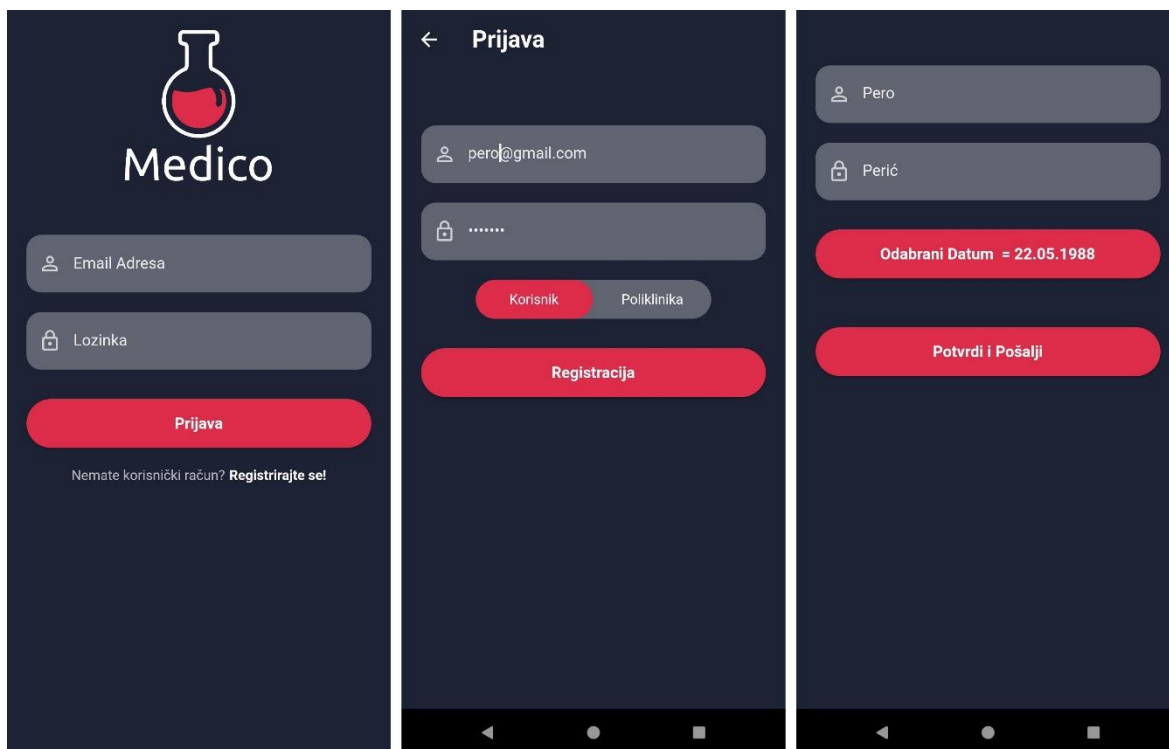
Medico

Email Adresa

Lozinka

Prijava

Nemate korisnički račun? Registrirajte se!

Prijava

pero@gmail.com

•••••••

Korisnik

Poliklinika

Registracija

Pero

Perić

Odabrani Datum = 22.05.1988

Potvrdi i Pošalji